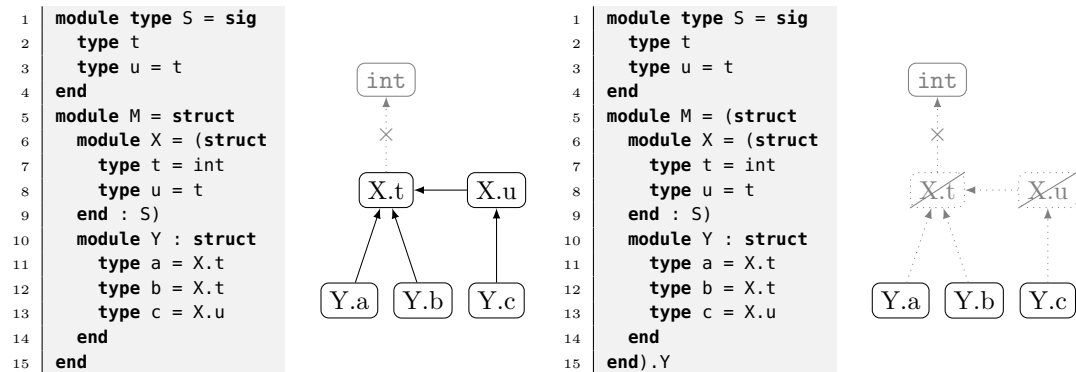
1 module type S = sig
2   type t
3   type u = t
4 end
5 module M = struct
6   module X = (struct
7     type t = int
8     type u = t
9   end : S)
10   module Y : struct
11     type a = X.t
12     type b = X.t
13     type c = X.u
14   end
15 end

int

×

X.t

X.u

Y.a

Y.b

Y.c

1 module type S = sig
2   type t
3   type u = t
4 end
5 module M = (struct
6   module X = (struct
7     type t = int
8     type u = t
9   end : S)
10   module Y : struct
11     type a = X.t
12     type b = X.t
13     type c = X.u
14   end
15 end).Y

int

×

X.t

X.u

Y.a

Y.b

Y.c